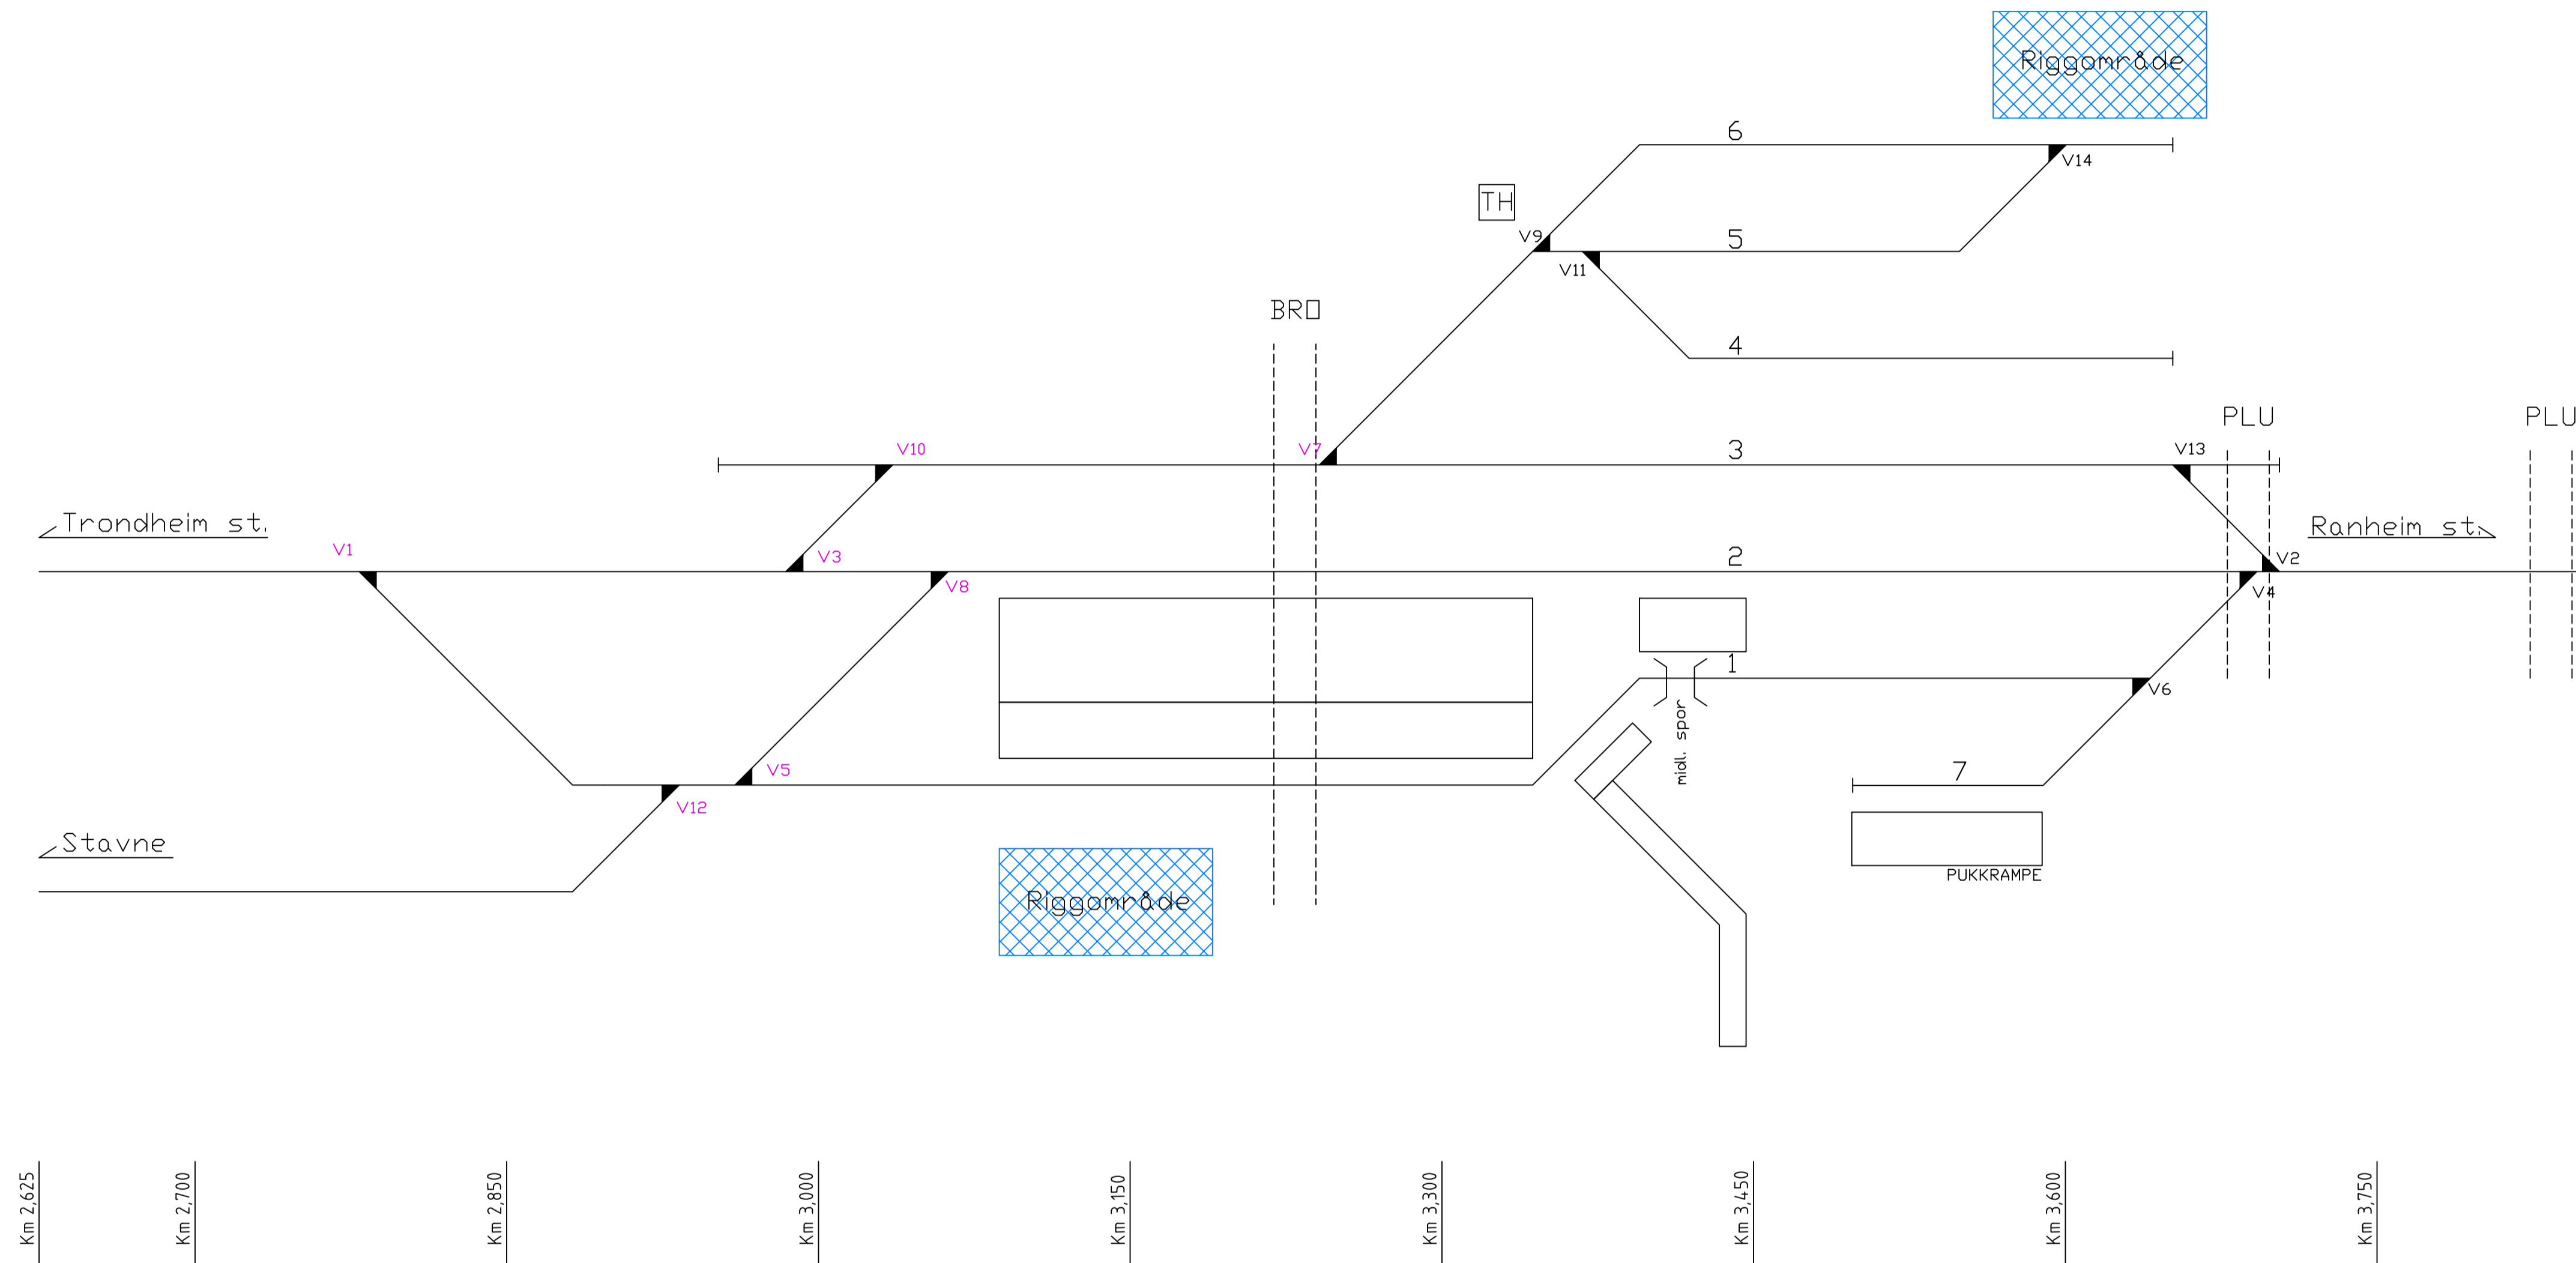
Riggområde

6

V14

TH

V9

5

V11

BRO

4

PLU

PLU

V10

V7

3

V13

Trondheim st.

Ranheim st.

V1

V3

2

V2

V8

V4

1

V6

midl. spor

V5

7

V12

Stavne

PUKKRAMPE

Riggområde

Km 2,625

Km 2,700

Km 2,850

Km 3,000

Km 3,150

Km 3,300

Km 3,450

Km 3,600

Km 3,750